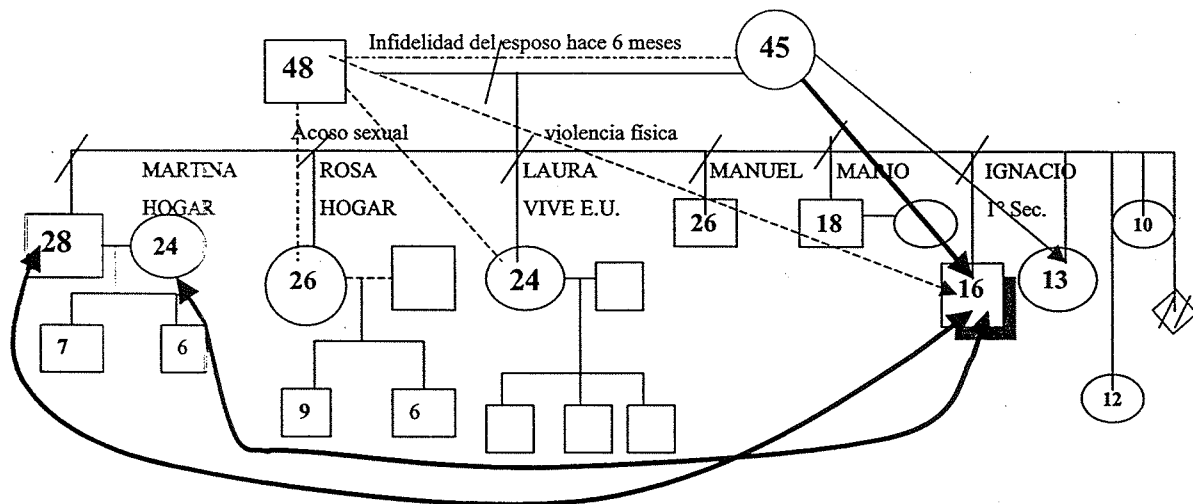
Infidelidad del esposo hace 6 meses

48

45

Acoso sexual

violencia física

MARTINA HOGAR

ROSA HOGAR

LAURA VIVE E.U.

MANUEL

MARIO

IGNACIO 1° Sec.

28

24

26

24

26

18

16

13

10

7

6

9

6

12